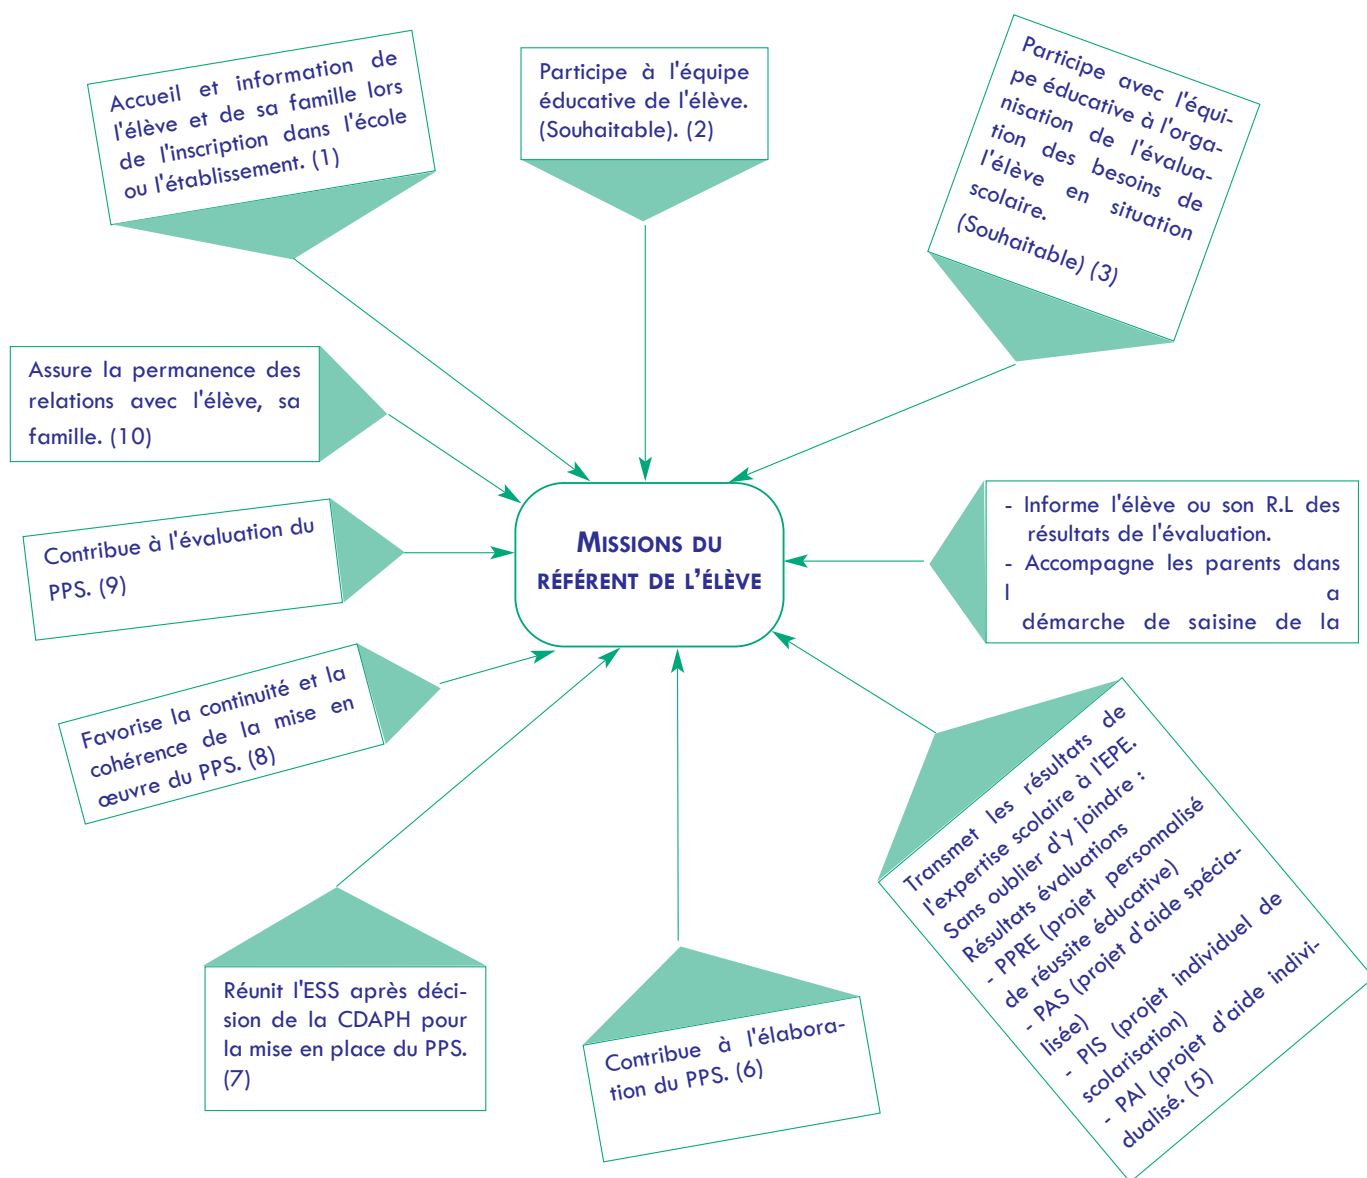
Accueil et information de l'élève et de sa famille lors de l'inscription dans l'école ou l'établissement. (1)

Participe à l'équipe éducative de l'élève. (Souhaitable). (2)

Participe avec l'équipe éducative à l'organisation de l'évaluation des besoins de l'élève en situation scolaire. (Souhaitable) (3)

Assure la permanence des relations avec l'élève, sa famille. (10)

MISSIONS DU RÉFÉRENT DE L'ÉLÈVE

- Informe l'élève ou son R.L des résultats de l'évaluation.
- Accompagne les parents dans l a démarche de saisine de la

Contribue à l'évaluation du PPS. (9)

Favorise la continuité et la cohérence de la mise en œuvre du PPS. (8)

Transmet les résultats de l'expertise scolaire à l'EPE. Sans oublier d'y joindre : Résultats évaluations
- PPRE (projet personnalisé de réussite éducative)
- PAS (projet d'aide spécialisée)
- PIS (projet individuel de scolarisation)
- PAI (projet d'aide individualisé. (5)

Réunit l'ESS après décision de la CDAPH pour la mise en place du PPS. (7)

Contribue à l'élaboration du PPS. (6)